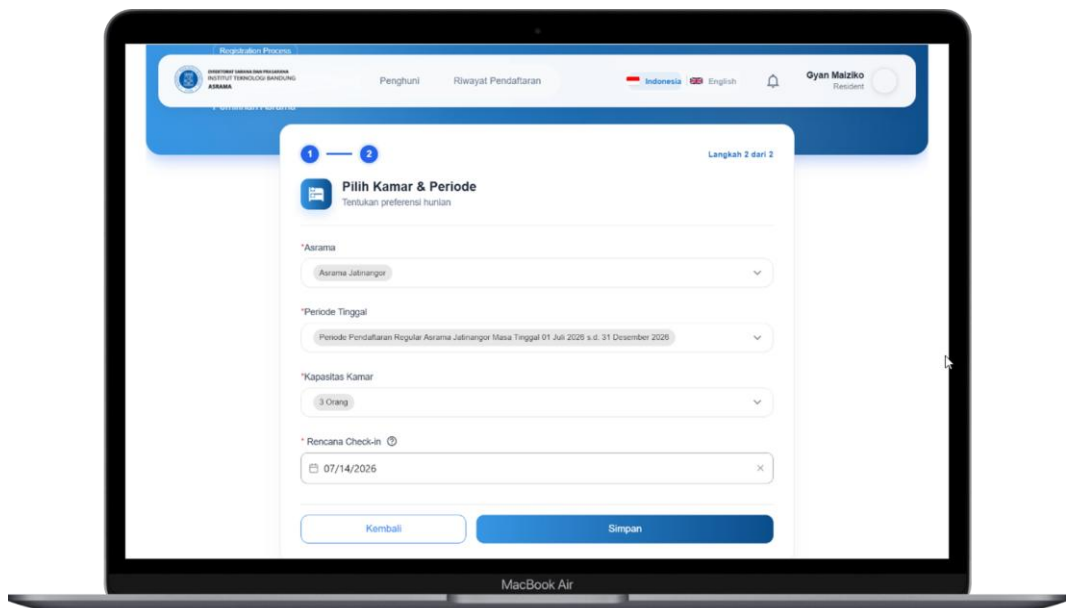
Registration Process

DIREKTORAT SARANA DAN PRASARANA INSTITUT TEKNOLOGI BANDUNG ASRAMA

Penghuni Riwayat Pendaftaran

Indonesia English

Gyan Maiziko
Resident

Pemilihan Asrama

1 2

Langkah 2 dari 2

Pilih Kamar & Periode
Tentukan preferensi hunian

*Asrama
Asrama Jatinangor

*Periode Tinggal
Periode Pendaftaran Regular Asrama Jatinangor Masa Tinggal 01 Juli 2026 s.d. 31 Desember 2026

*Kapasitas Kamar
3 Orang

* Rencana Check-in
07/14/2026

Kembali
Simpan

MacBook Air